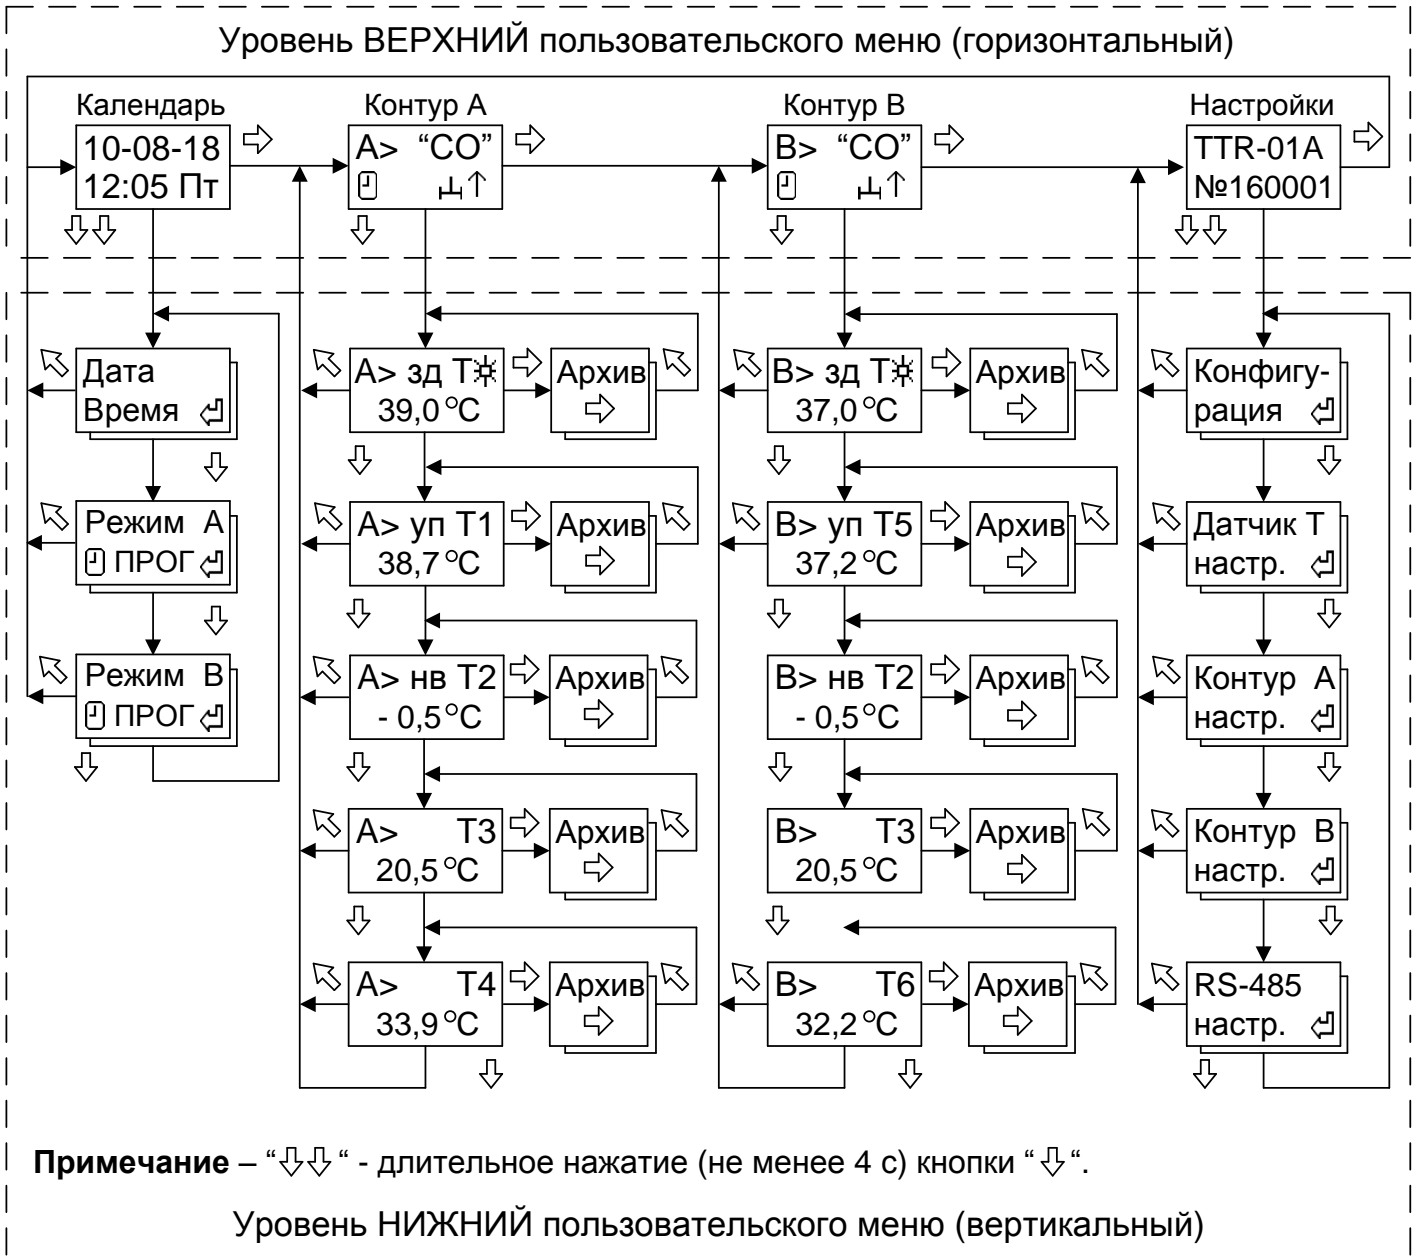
Уровень ВЕРХНИЙ пользовательского меню (горизонтальный)

Календарь
10-08-18
12:05 Пт
⇨
⇩⇩

Контур А
A> "CO"
⇨
⇩

Контур В
B> "CO"
⇨
⇩

Настройки
TTR-01A
№160001
⇨
⇩⇩

Дата
Время
⇩

Режим A
ПРОГ
⇩

Режим B
ПРОГ
⇩

A> зд T☼
39,0 °C
Архив
⇨

A> уп T1
38,7 °C
Архив
⇨

A> нв T2
- 0,5 °C
Архив
⇨

A> T3
20,5 °C
Архив
⇨

A> T4
33,9 °C
Архив
⇨

B> зд T☼
37,0 °C
Архив
⇨

B> уп T5
37,2 °C
Архив
⇨

B> нв T2
- 0,5 °C
Архив
⇨

B> T3
20,5 °C
Архив
⇨

B> T6
32,2 °C
Архив
⇨

Конфигурация

Датчик T
настр.

Контур A
настр.

Контур B
настр.

RS-485
настр.

**Примечание** – "⇩⇩" - длительное нажатие (не менее 4 с) кнопки "⇩".

Уровень НИЖНИЙ пользовательского меню (вертикальный)